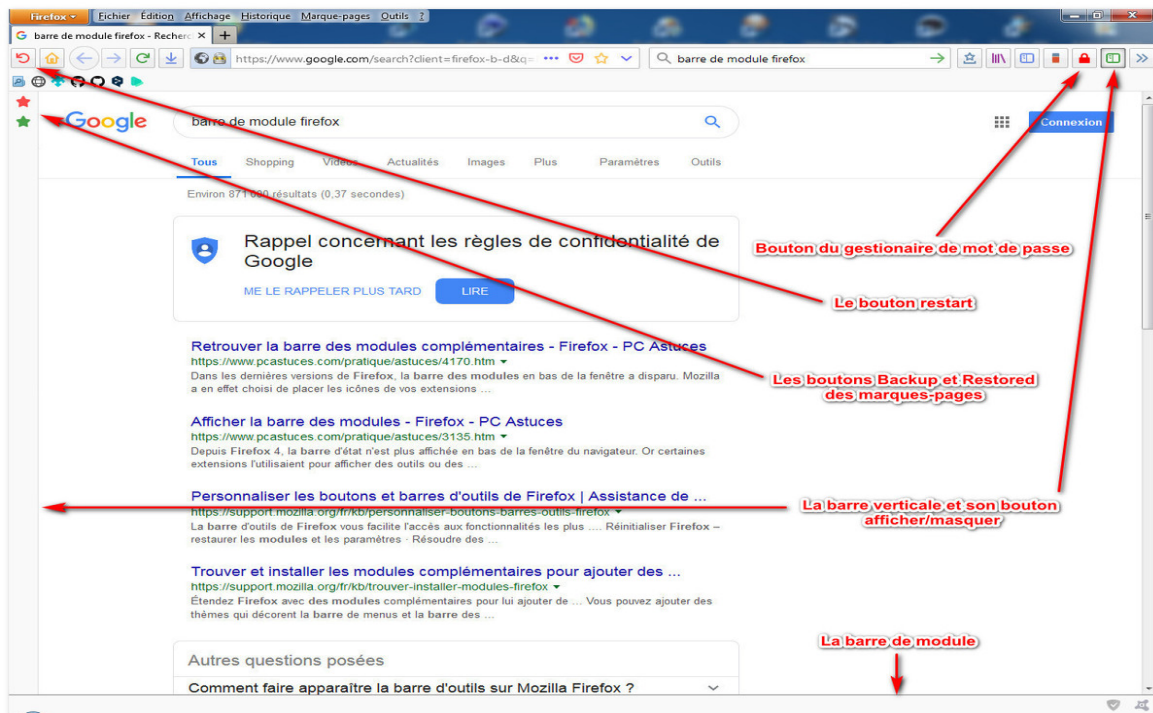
Firefox Fichier Édition Affichage Historique Marque-pages Outils ?

barre de module firefox - Recherc ×

https://www.google.com/search?client=firefox-b-d&q=

barre de module firefox

Google

barre de module firefox

Connexion

Tous Shopping Vidéos Actualités Images Plus Paramètres Outils

Environ 871 000 résultats (0,37 secondes)

Rappel concernant les règles de confidentialité de Google

ME LE RAPPELER PLUS TARD LIRE

Retrouver la barre des modules complémentaires - Firefox - PC Astuces
https://www.pcastuces.com/pratique/astuces/4170.htm
Dans les dernières versions de Firefox, la barre des modules en bas de la fenêtre a disparu. Mozilla a en effet choisi de placer les icônes de vos extensions ...

Afficher la barre des modules - Firefox - PC Astuces
https://www.pcastuces.com/pratique/astuces/3135.htm
Depuis Firefox 4, la barre d'état n'est plus affichée en bas de la fenêtre du navigateur. Or certaines extensions l'utilisaient pour afficher des outils ou des ...

Personnaliser les boutons et barres d'outils de Firefox | Assistance de ...
https://support.mozilla.org/fr/kb/personnaliser-boutons-barres-outils-firefox
La barre d'outils de Firefox vous facilite l'accès aux fonctionnalités les plus .... Réinitialiser Firefox – restaurer les modules et les paramètres · Résoudre des ...

Trouver et installer les modules complémentaires pour ajouter des ...
https://support.mozilla.org/fr/kb/trouver-installer-modules-firefox
Étendez Firefox avec des modules complémentaires pour lui ajouter de ... Vous pouvez ajouter des thèmes qui décorent la barre de menus et la barre des ...

Autres questions posées

Comment faire apparaître la barre d'outils sur Mozilla Firefox ?

Bouton du gestionaire de mot de passe

Le bouton restart

Les boutons Backup et Restored des marques-pages

La barre verticale et son bouton afficher/masquer

La barre de module